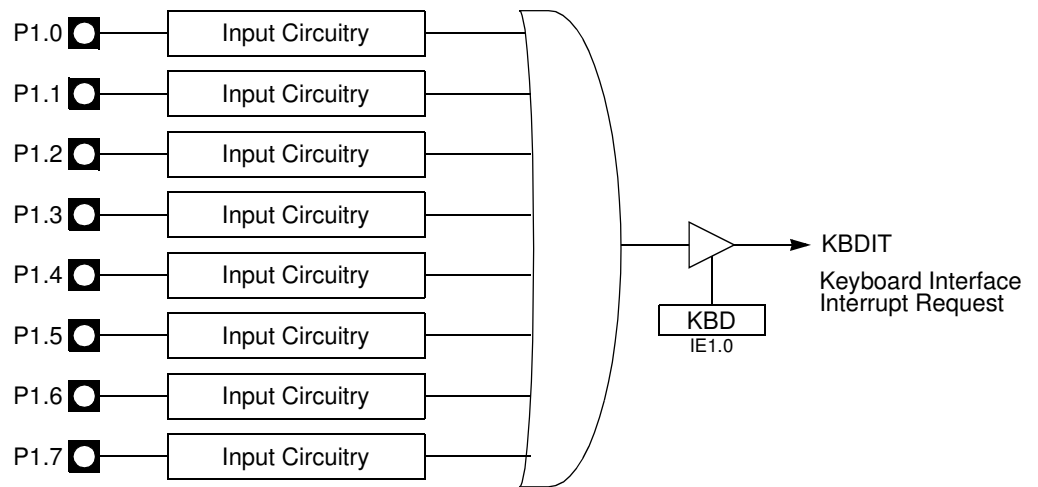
P1.0 Input Circuitry
P1.1 Input Circuitry
P1.2 Input Circuitry
P1.3 Input Circuitry
P1.4 Input Circuitry
P1.5 Input Circuitry
P1.6 Input Circuitry
P1.7 Input Circuitry

KBDIT

Keyboard Interface
Interrupt Request

KBD
IE1.0